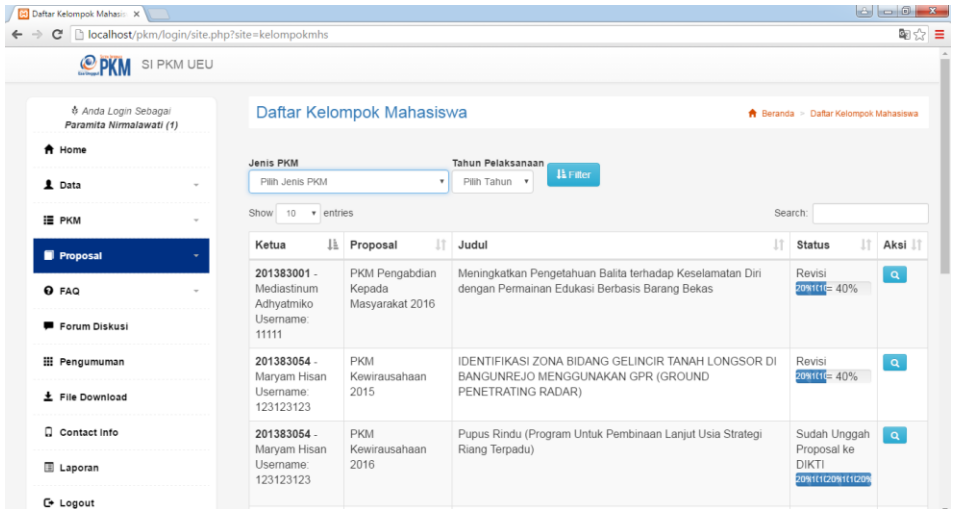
Daftar Kelompok Mahasis ×

localhost/pkm/login/site.php?site=kelompokmhs

PKM SI PKM UEU

Anda Login Sebagai
Paramita Nirmalawati (1)

Home

Data

PKM

Proposal

FAQ

Forum Diskusi

Pengumuman

File Download

Contact Info

Laporan

Logout

Daftar Kelompok Mahasiswa

Beranda > Daftar Kelompok Mahasiswa

Jenis PKM
Pilih Jenis PKM

Tahun Pelaksanaan
Pilih Tahun

Filter

Show 10 entries

Search:

| Ketua | Proposal | Judul | Status | Aksi |
|---|---|---|---|---|
| 201383001 - Mediastinum Adhyatmiko Username: 11111 | PKM Pengabdian Kepada Masyarakat 2016 | Meningkatkan Pengetahuan Balita terhadap Keselamatan Diri dengan Permainan Edukasi Berbasis Barang Bekas | Revisi 20%1(1(= 40% | |
| 201383054 - Maryam Hisan Username: 123123123 | PKM Kewirausahaan 2015 | IDENTIFIKASI ZONA BIDANG GELINCIR TANAH LONGSOR DI BANGUNREJO MENGGUNAKAN GPR (GROUND PENETRATING RADAR) | Revisi 20%1(1(= 40% | |
| 201383054 - Maryam Hisan Username: 123123123 | PKM Kewirausahaan 2016 | Pupus Rindu (Program Untuk Pembinaan Lanjut Usia Strategi Riang Terpadu) | Sudah Unggah Proposal ke DIKTI 20%1(1(20%1(1(20% | |